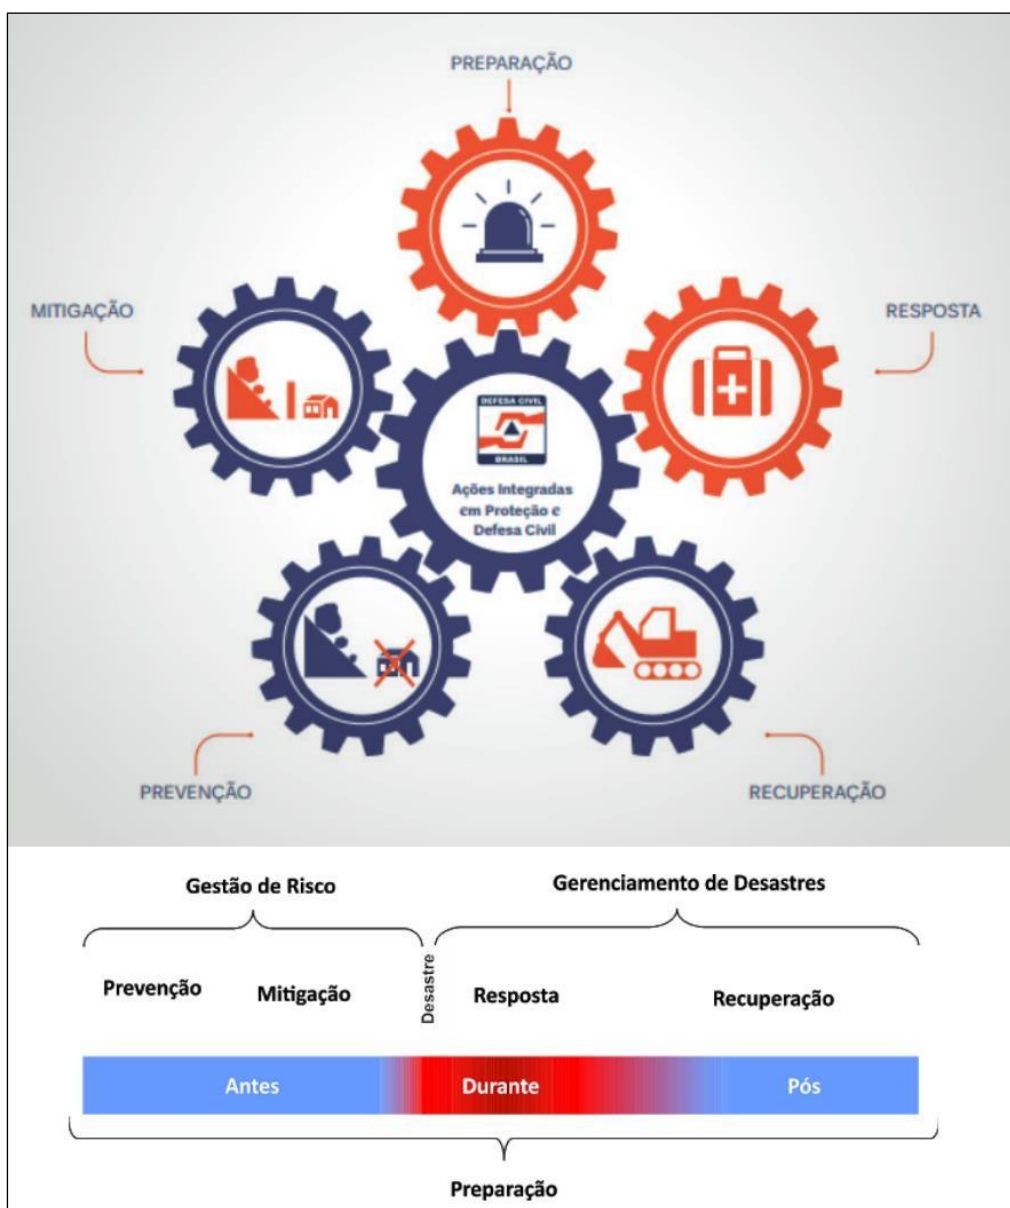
PREPARAÇÃO

MITIGAÇÃO

RESPOSTA

DEFESA CIVIL
BRASIL
Ações Integradas em Proteção e Defesa Civil

PREVENÇÃO

RECUPERAÇÃO

Gestão de Risco

Gerenciamento de Desastres

Prevenção

Mitigação

Desastre

Resposta

Recuperação

Antes

Durante

Pós

Preparação